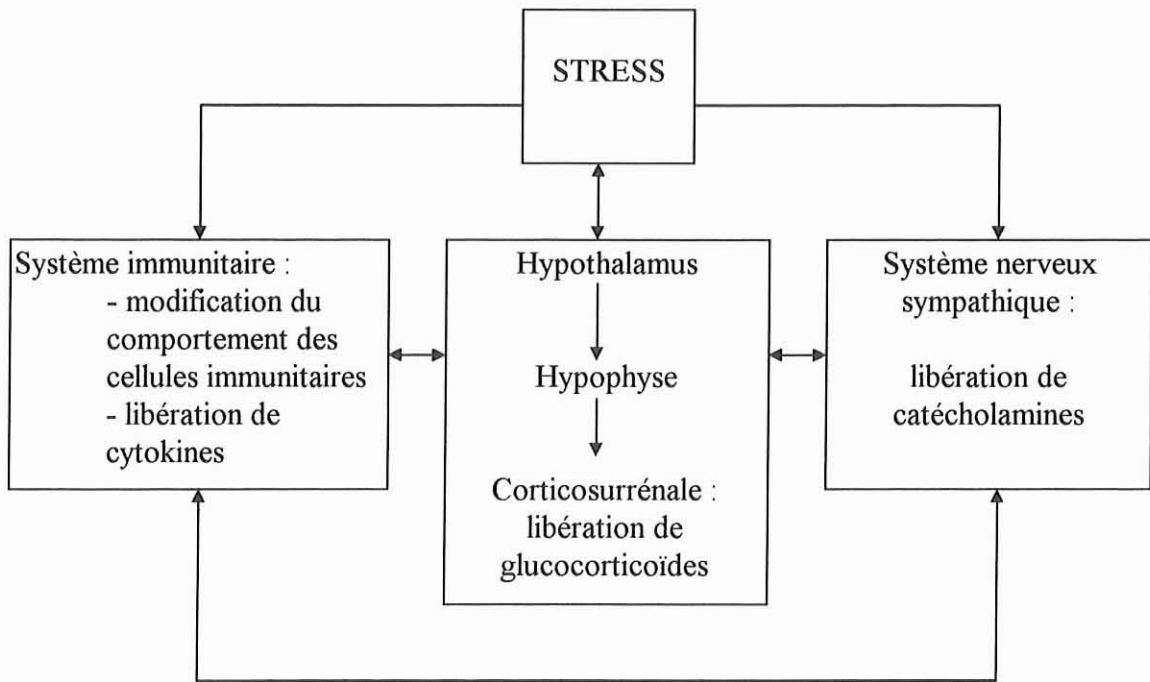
STRESS

Système immunitaire :
- modification du comportement des cellules immunitaires
- libération de cytokines

Hypothalamus

Hypophyse

Corticosurrénale : libération de glucocorticoïdes

Système nerveux sympathique :

libération de catécholamines